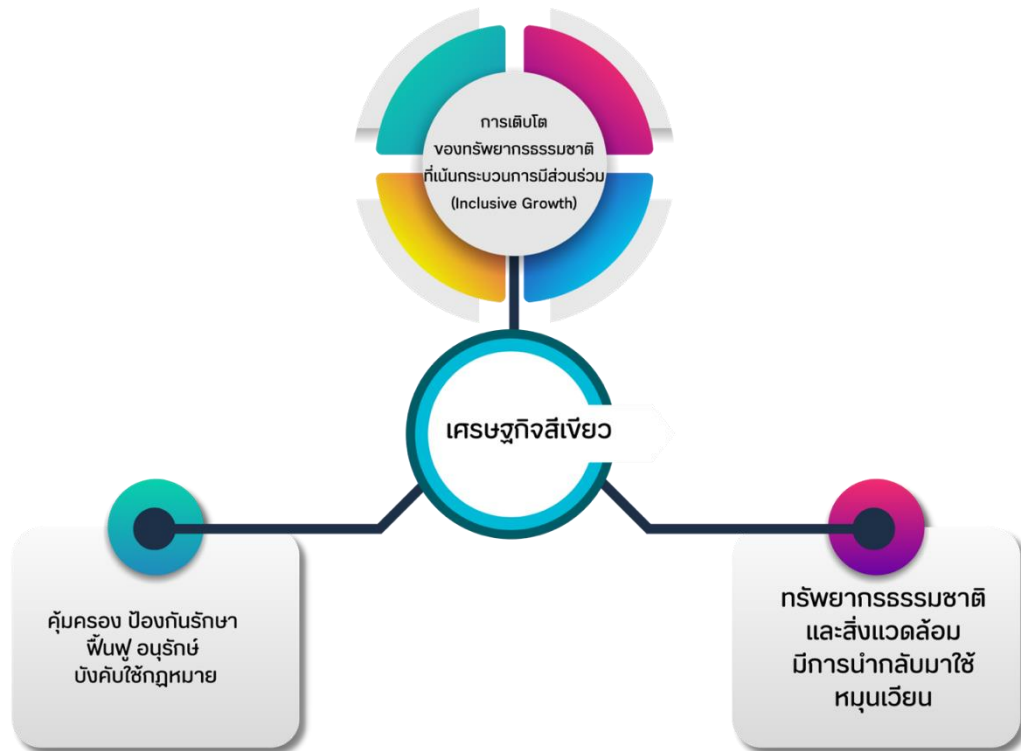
การเติบโต
ของทรัพยากรธรรมชาติ
ที่เน้นกระบวนการมีส่วนร่วม
(Inclusive Growth)

เศรษฐกิจสีเขียว

คุ้มครอง ป้องกันรักษา
ฟื้นฟู อนุรักษ์
บังคับใช้กฎหมาย

ทรัพยากรธรรมชาติ
และสิ่งแวดล้อม
มีการนำกลับมาใช้
หมุนเวียน